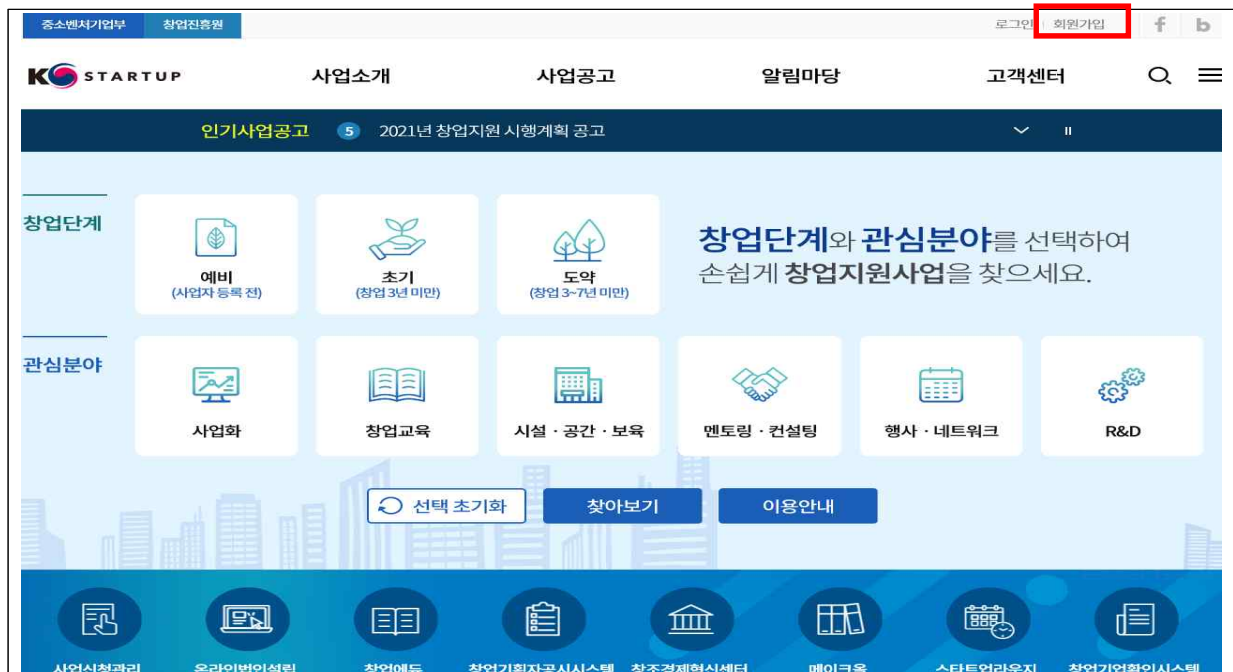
중소벤처기업부 창업진흥원

로그인 회원가입

K STARTUP

사업소개 사업공고 알림마당 고객센터

인기사업공고 5 2021년 창업지원 시행계획 공고

창업단계

예비 (사업자 등록 전)

초기 (창업 3년 미만)

도약 (창업 3~7년 미만)

창업단계와 관심분야를 선택하여 손쉽게 창업지원사업을 찾으세요.

관심분야

사업화

창업교육

시설 · 공간 · 보육

멘토링 · 컨설팅

행사 · 네트워크

R&D

선택 초기화 찾아보기 이용안내

사업신청관리 온라인법인설립 창업에듀 창업기획자공시시스템 창조경제혁신센터 메이크올 스타트업라운지 창업기업확인시스템